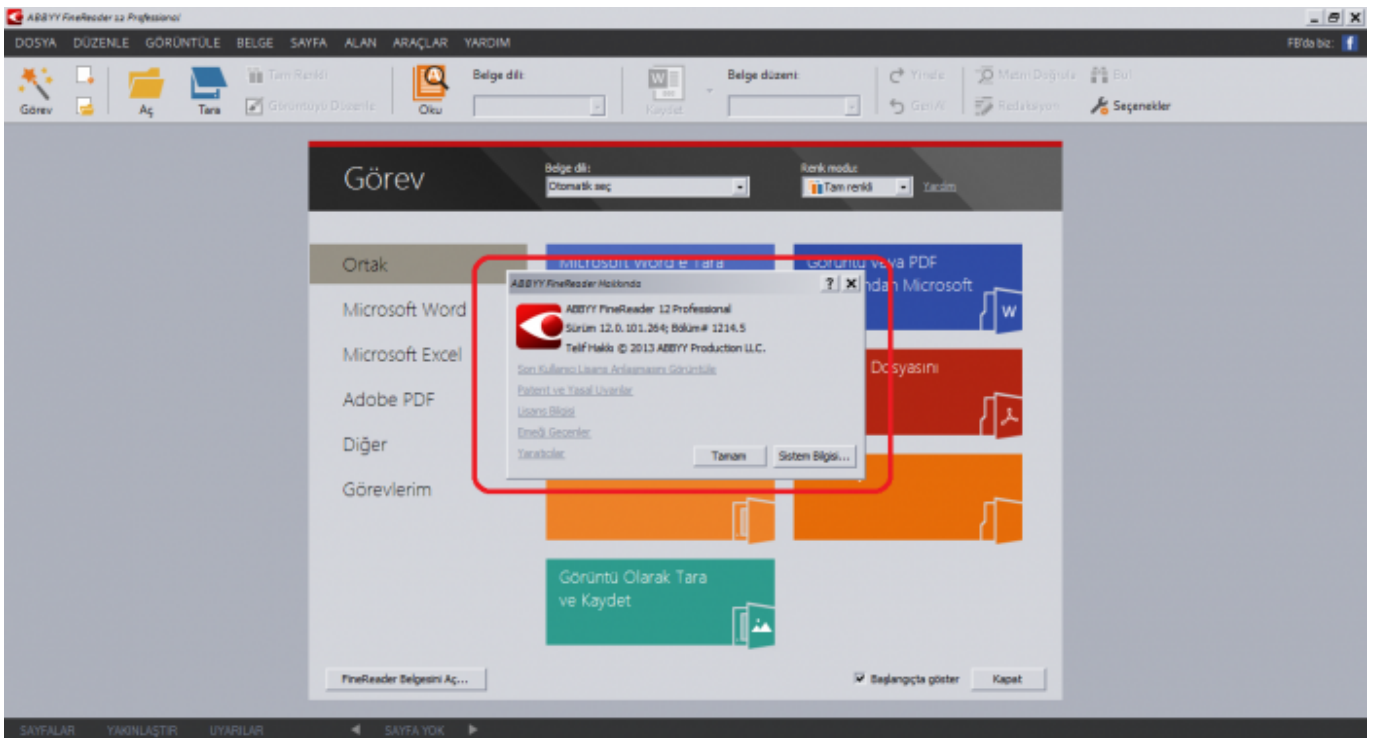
ABBYY FineReader 12 Professional

DOSYA DÜZENLE GÖRÜNTÜLE BELGE SAYFA ALAN ARAÇLAR YARDIM

FB'de biz:

Görev Aç Tara Tam Renkli Görüntüyü Düzenle Oku Belge dili: Kaydet Belge düzeni: Yinele Geri Al Metin Doğrula Bul Redaksiyon Seçenekler

Görev

Belge dili:
Otomatik seç

Renk modu:
Tam renkli

Yardım

Ortak
Microsoft Word
Microsoft Excel
Adobe PDF
Diğer
Görevlerim

Microsoft Word'e Tara

Görüntü veya PDF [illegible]ndan Microsoft

D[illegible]osyasını

ABBYY FineReader Hakkında

ABBYY FineReader 12 Professional
Sürüm 12.0.101.264; Bölüm# 1214.5
Telif Hakkı © 2013 ABBYY Production LLC.

Son Kullanıcı Lisans Anlaşmasını Görüntüle
Patent ve Yasal Uyarılar
Lisans Bilgisi
Emeği Geçenler
Yaratıcılar

Tamam
Sistem Bilgisi...

Görüntü Olarak Tara ve Kaydet

FineReader Belgesini Aç...

Başlangıçta göster
Kapat

SAYFALAR YAKINLAŞTIR UYARILAR SAYFA YOK